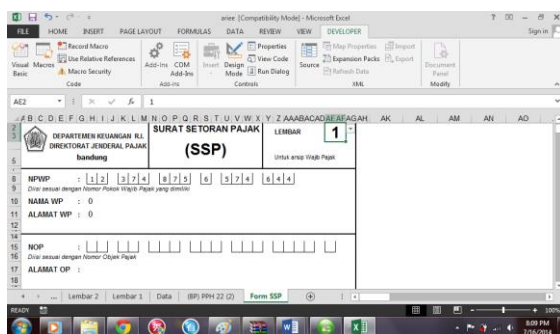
anee [Compatibility Mode] - Microsoft Excel

? – ×

FILE HOME INSERT PAGE LAYOUT FORMULAS DATA REVIEW VIEW DEVELOPER Sign in

Visual Basic Macros Record Macro Use Relative References Macro Security Code

Add-Ins COM Add-Ins Add-ins

Insert Design Mode Properties View Code Run Dialog Controls

Source Map Properties Expansion Packs Refresh Data Import Export XML

Document Panel Modify

AE2 1

A B C D E F G H I J K L M N O P Q R S T U V W X Y Z AA AB AC AD AE AF AG AH AK AL AM AN AO

DEPARTEMEN KEUANGAN R.I. DIREKTORAT JENDERAL PAJAK bandung

SURAT SETORAN PAJAK (SSP)

LEMBAR 1

Untuk arsip Wajib Pajak

NPWP : 1 2 3 7 4 8 7 5 6 5 7 4 6 4 4
Diisi sesuai dengan Nomor Pokok Wajib Pajak yang dimiliki

NAMA WP : 0

ALAMAT WP : 0

NOP :
Diisi sesuai dengan Nomor Objek Pajak

ALAMAT OP :

... Lembar 2 Lembar 1 Data (BP) PPH 22 (2) Form SSP

READY

5:09 PM 7/16/2016